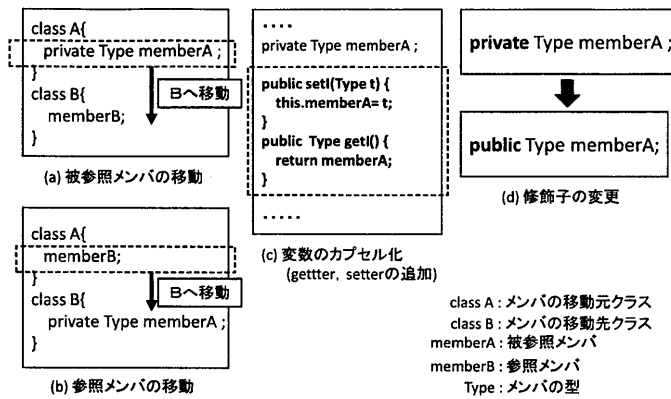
class A{
private Type memberA ;
}
class B{
memberB;
}

Bへ移動

(a) 被参照メンバの移動

....
private Type memberA ;

public setI(Type t) {
this.memberA= t;
}
public Type getI() {
return memberA;
}

.....

(c) 変数のカプセル化 (gettter, setterの追加)

private Type memberA ;

public Type memberA;

(d) 修飾子の変更

class A{
memberB;
}
class B{
private Type memberA ;
}

Bへ移動

(b) 参照メンバの移動

class A : メンバの移動元クラス
class B : メンバの移動先クラス
memberA : 被参照メンバ
memberB : 参照メンバ
Type : メンバの型